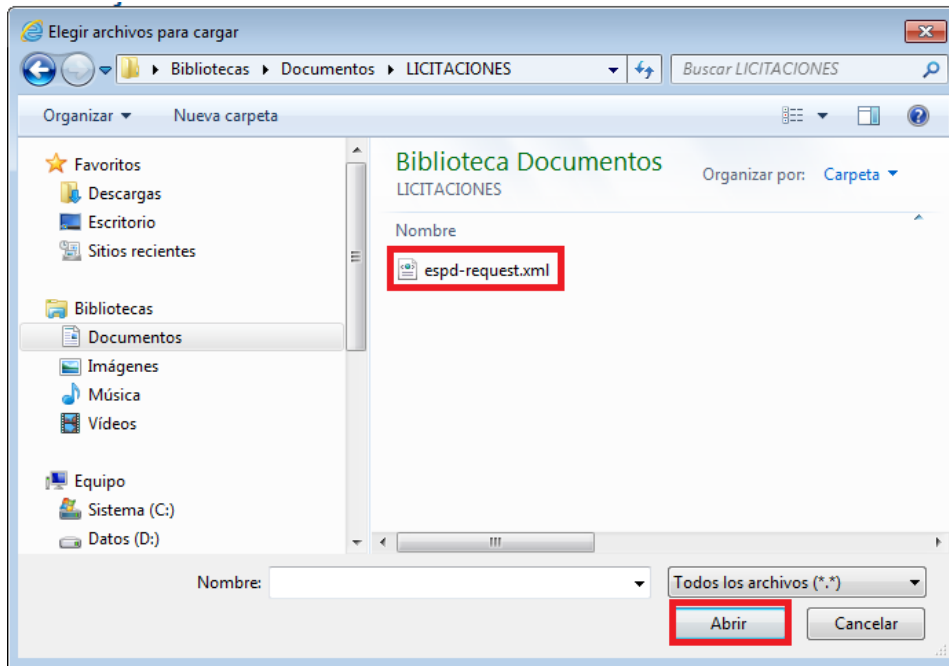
Elegir archivos para cargar

Bibliotecas ▸ Documentos ▸ LICITACIONES

Buscar LICITACIONES

Organizar ▾ Nueva carpeta

Favoritos
Descargas
Escritorio
Sitios recientes

Bibliotecas
Documentos
Imágenes
Música
Vídeos

Equipo
Sistema (C:)
Datos (D:)

Biblioteca Documentos
LICITACIONES

Organizar por: Carpeta ▾

Nombre

espd-request.xml

Nombre:

Todos los archivos (*.*)

Abrir

Cancelar